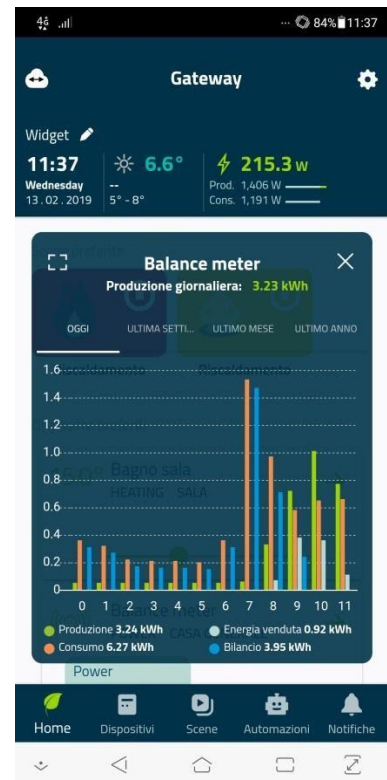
4G .ıl ... 84% 11:37

Gateway

Widget

11:37
Wednesday
13.02.2019

6.6°
--
5° - 8°

215.3 W
Prod. 1,406 W
Cons. 1,191 W

Balance meter
Produzione giornaliera: 3.23 kWh

OGGI | ULTIMA SETTI... | ULTIMO MESE | ULTIMO ANNO

1.6
1.4
1.2
1.0
0.8
0.6
0.4
0.2
0
0 1 2 3 4 5 6 7 8 9 10 11

Produzione 3.24 kWh
Energia venduta 0.92 kWh
Consumo 6.27 kWh
Bilancio 3.95 kWh

Power

Home | Dispositivi | Scene | Automazioni | Notifiche